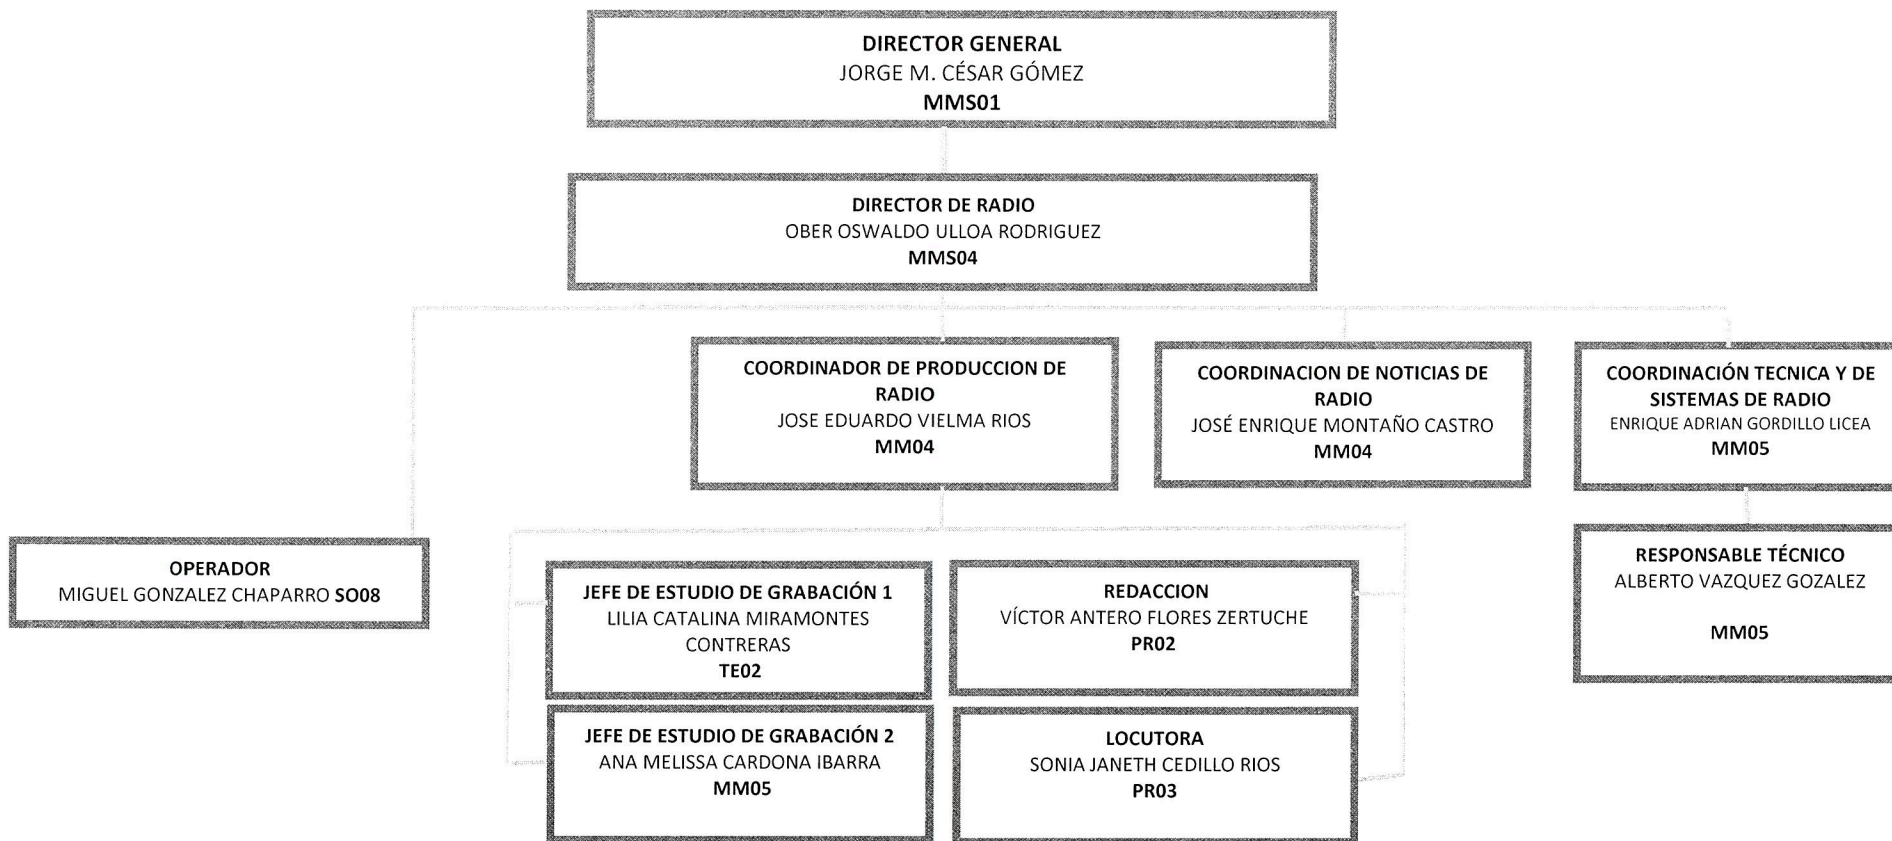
DIRECTOR GENERAL
JORGE M. CÉSAR GÓMEZ
MMS01

DIRECTOR DE RADIO
OBER OSWALDO ULLOA RODRIGUEZ
MMS04

COORDINADOR DE PRODUCCION DE RADIO
JOSE EDUARDO VIELMA RIOS
MM04

COORDINACION DE NOTICIAS DE RADIO
JOSÉ ENRIQUE MONTAÑO CASTRO
MM04

COORDINACIÓN TECNICA Y DE SISTEMAS DE RADIO
ENRIQUE ADRIAN GORDILLO LICEA
MM05

OPERADOR
MIGUEL GONZALEZ CHAPARRO SO08

JEFE DE ESTUDIO DE GRABACIÓN 1
LILIA CATALINA MIRAMONTES CONTRERAS
TE02

REDACCION
VÍCTOR ANTERO FLORES ZERTUCHE
PR02

RESPONSABLE TÉCNICO
ALBERTO VAZQUEZ GOZALEZ

MM05

JEFE DE ESTUDIO DE GRABACIÓN 2
ANA MELISSA CARDONA IBARRA
MM05

LOCUTORA
SONIA JANETH CEDILLO RIOS
PR03